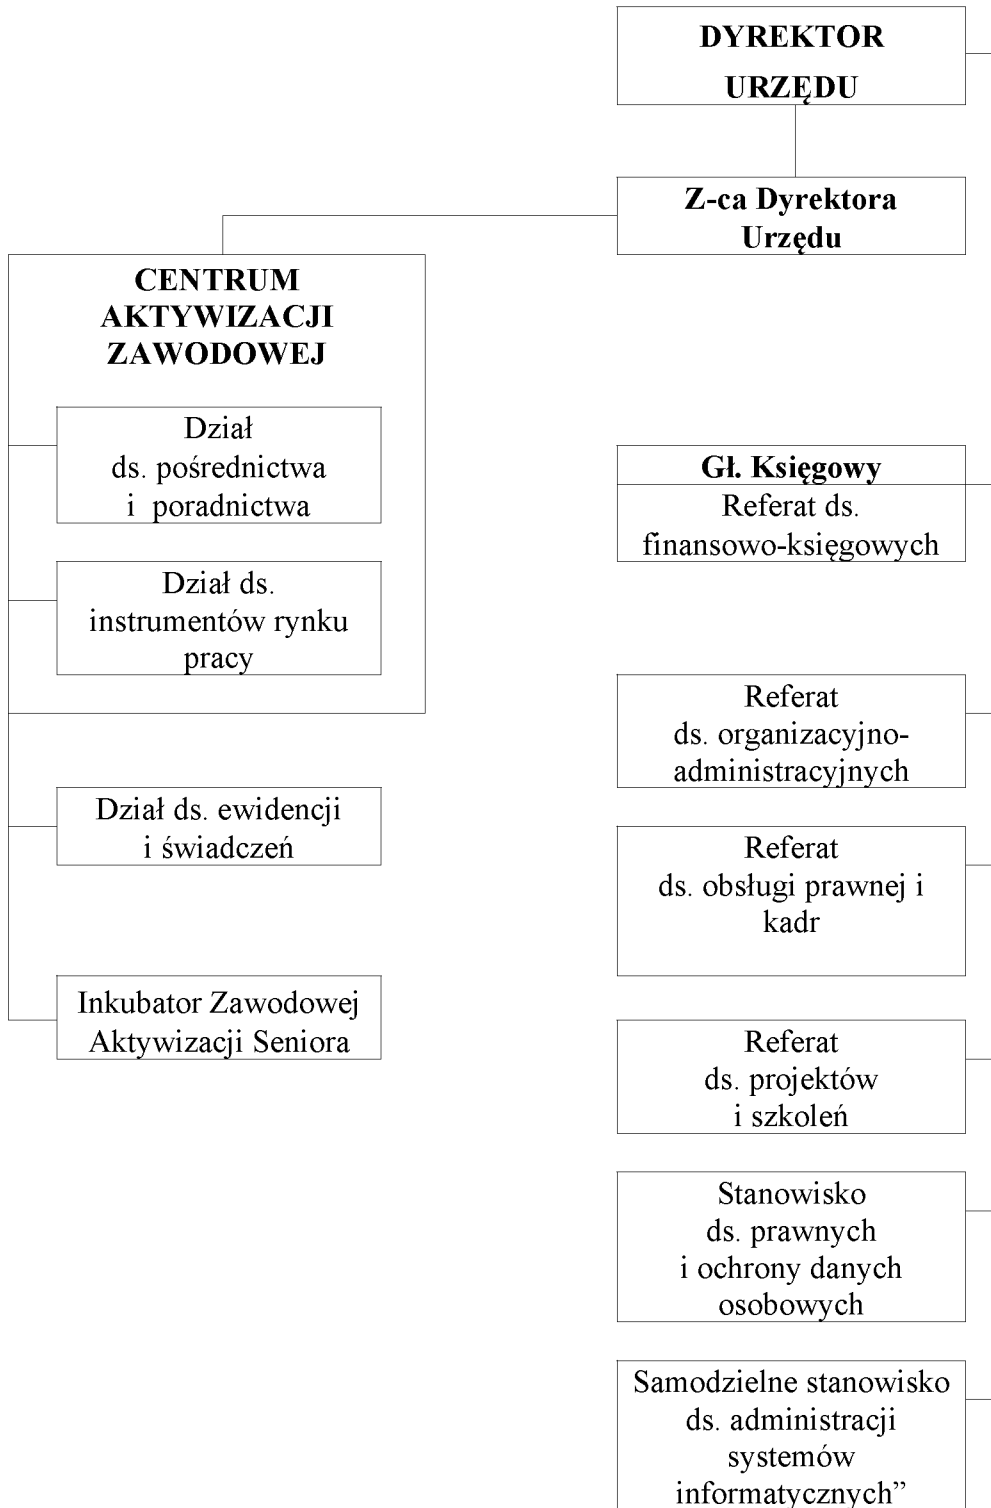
DYREKTOR URZĘDU

Z-ca Dyrektora Urzędu

CENTRUM AKTYWIZACJI ZAWODOWEJ

Dział ds. pośrednictwa i poradnictwa

Dział ds. instrumentów rynku pracy

Dział ds. ewidencji i świadczeń

Inkubator Zawodowej Aktywizacji Seniora

Gł. Księgowy

Referat ds. finansowo-księgowych

Referat ds. organizacyjno-administracyjnych

Referat ds. obsługi prawnej i kadr

Referat ds. projektów i szkoleń

Stanowisko ds. prawnych i ochrony danych osobowych

Samodzielne stanowisko ds. administracji systemów informatycznych"